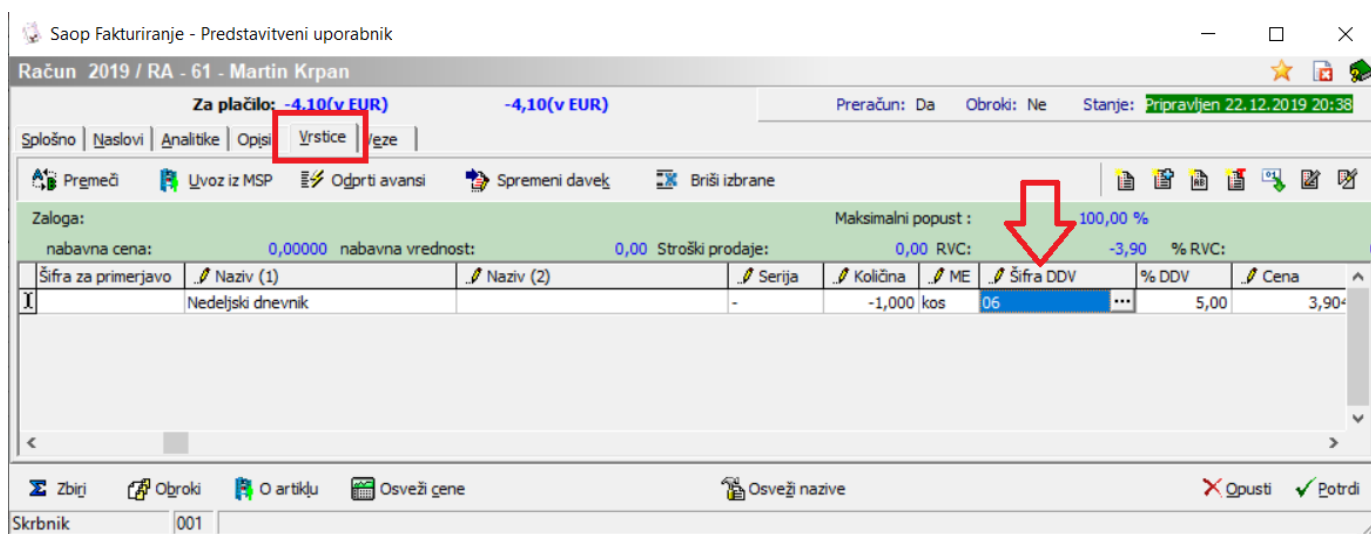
Saop Fakturiranje - Predstavitveni uporabnik

Račun 2019 / RA - 61 - Martin Krpan

Za plačilo: -4,10(v EUR) -4,10(v EUR) Preračun: Da Obroki: Ne Stanje: Pripravljen 22.12.2019 20:38

Splošno | Naslovi | Analitike | Opisi | Vrstice | Veze

Premeči | Uvoz iz MSP | Odprti avansi | Spremeni davek | Briši izbrane

Zaloga: Maksimalni popust : 100,00 %
nabavna cena: 0,00000 nabavna vrednost: 0,00 Stroški prodaje: 0,00 RVC: -3,90 % RVC:

| Šifra za primerjavo | Naziv (1) | Naziv (2) | Serija | Količina | ME | Šifra DDV | % DDV | Cena |
|---|---|---|---|---|---|---|---|---|
| | Nedeljski dnevnik | | - | -1,000 | kos | 06 | 5,00 | 3,904 |

Zbirni | Obroki | O artiklu | Osveži cene | Osveži nazive | Opusti | Potrdi

Skrbnik | 001